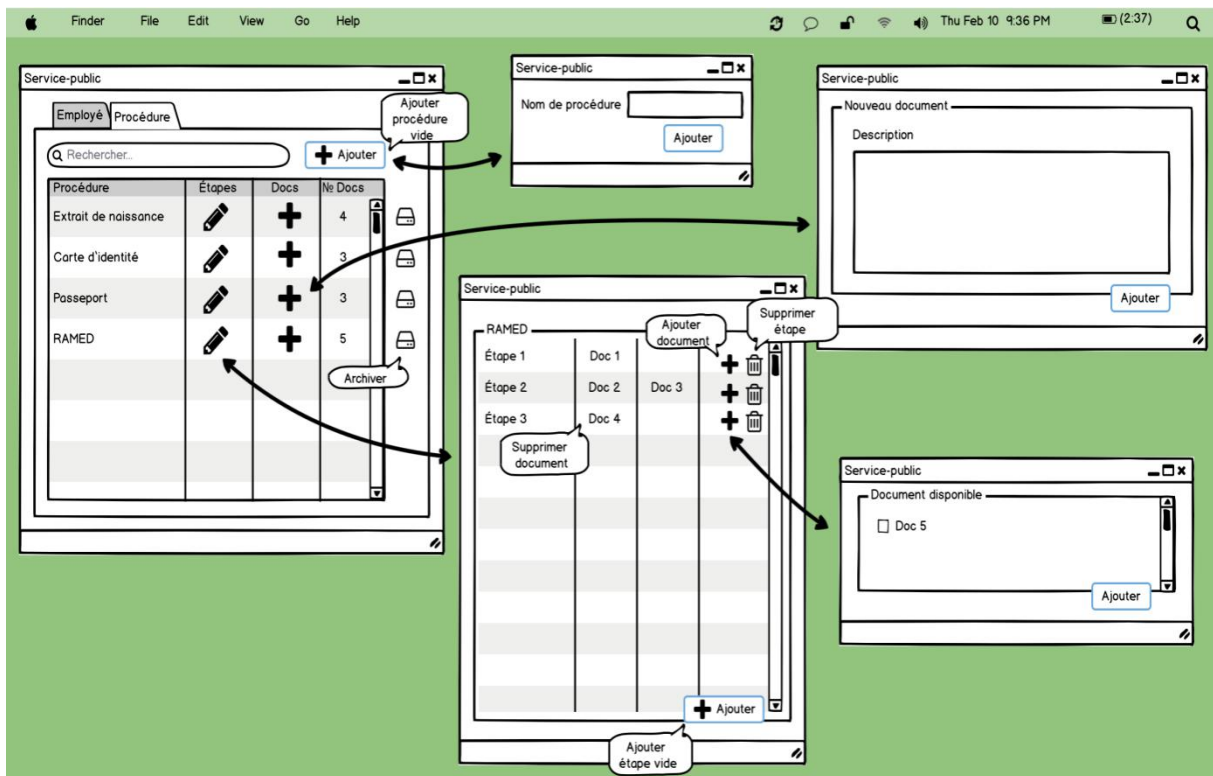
Finder File Edit View Go Help

Thu Feb 10 9:36 PM (2:37)

Service-public

Employé Procédure

Rechercher...

Ajouter

Ajouter procédure vide

| Procédure | Étapes | Docs | № Docs |
|---|---|---|---|
| Extrait de naissance | | | 4 |
| Carte d'identité | | | 3 |
| Passeport | | | 3 |
| RAMED | | | 5 |

Archiver

Service-public

Nom de procédure

Ajouter

Service-public

Nouveau document

Description

Ajouter

Service-public

RAMED

Ajouter document

Supprimer étape

| | | |
|---|---|---|
| Étape 1 | Doc 1 | |
| Étape 2 | Doc 2 | Doc 3 |
| Étape 3 | Doc 4 | |

Supprimer document

Ajouter

Ajouter étape vide

Service-public

Document disponible

Doc 5

Ajouter